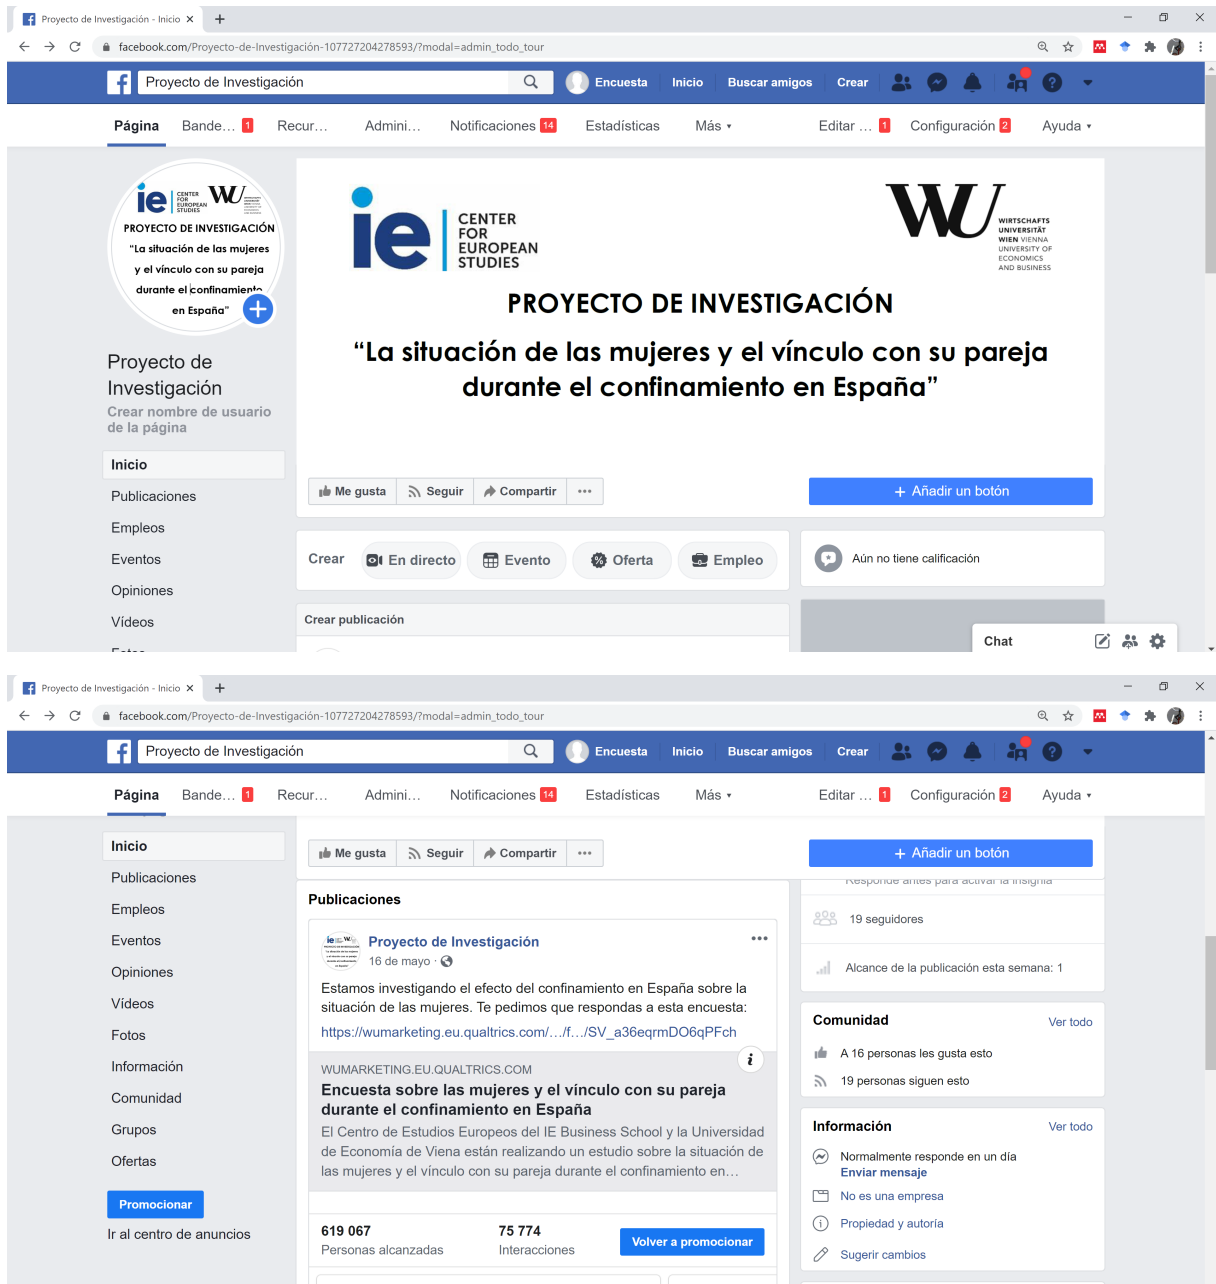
Proyecto de Investigación - Inicio ×
+
facebook.com/Proyecto-de-Investigación-107727204278593/?modal=admin_todo_tour
Proyecto de Investigación
Encuesta Inicio Buscar amigos Crear
Página Bande… 1 Recur… Admini… Notificaciones 14 Estadísticas Más ▾ Editar … 1 Configuración 2 Ayuda ▾

ie CENTER FOR EUROPEAN STUDIES WU
PROYECTO DE INVESTIGACIÓN
"La situación de las mujeres y el vínculo con su pareja durante el confinamiento en España"

Proyecto de Investigación
Crear nombre de usuario de la página
Inicio
Publicaciones
Empleos
Eventos
Opiniones
Vídeos

ie CENTER FOR EUROPEAN STUDIES
WU WIRTSCHAFTS UNIVERSITÄT WIEN VIENNA UNIVERSITY OF ECONOMICS AND BUSINESS
PROYECTO DE INVESTIGACIÓN
"La situación de las mujeres y el vínculo con su pareja durante el confinamiento en España"

Me gusta Seguir Compartir ···
+ Añadir un botón
Crear En directo Evento Oferta Empleo
Aún no tiene calificación
Crear publicación
Chat

Proyecto de Investigación - Inicio ×
+
facebook.com/Proyecto-de-Investigación-107727204278593/?modal=admin_todo_tour
Proyecto de Investigación
Encuesta Inicio Buscar amigos Crear
Página Bande… 1 Recur… Admini… Notificaciones 14 Estadísticas Más ▾ Editar … 1 Configuración 2 Ayuda ▾

Inicio
Publicaciones
Empleos
Eventos
Opiniones
Vídeos
Fotos
Información
Comunidad
Grupos
Ofertas
Promocionar
Ir al centro de anuncios

Me gusta Seguir Compartir ···
+ Añadir un botón
Publicaciones
Proyecto de Investigación
16 de mayo ·
Estamos investigando el efecto del confinamiento en España sobre la situación de las mujeres. Te pedimos que respondas a esta encuesta:
https://wumarketing.eu.qualtrics.com/…/f…/SV_a36eqrmDO6qPFch
WUMARKETING.EU.QUALTRICS.COM
Encuesta sobre las mujeres y el vínculo con su pareja durante el confinamiento en España
El Centro de Estudios Europeos del IE Business School y la Universidad de Economía de Viena están realizando un estudio sobre la situación de las mujeres y el vínculo con su pareja durante el confinamiento en…
619 067
Personas alcanzadas
75 774
Interacciones
Volver a promocionar

Responde antes para activar la insignia
19 seguidores
Alcance de la publicación esta semana: 1
Comunidad
Ver todo
A 16 personas les gusta esto
19 personas siguen esto
Información
Ver todo
Normalmente responde en un día
Enviar mensaje
No es una empresa
Propiedad y autoría
Sugerir cambios